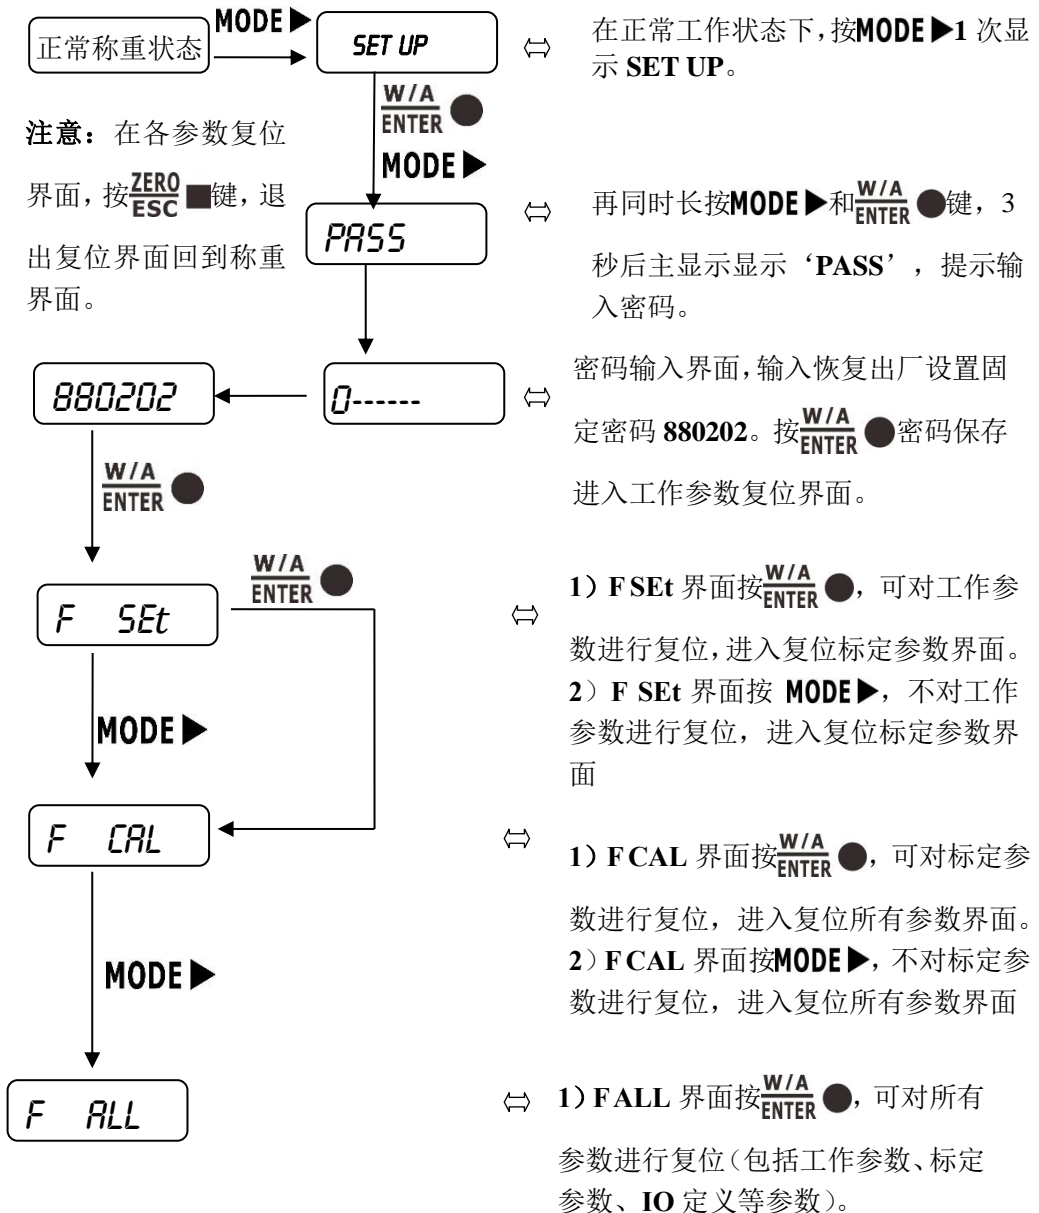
正常称重状态 MODE▶ SET UP ⇔ 在正常工作状态下，按MODE▶1 次显示 SET UP。

$\frac{W/A}{ENTER}$ ●

MODE▶

注意：在各参数复位界面，按$\frac{ZERO}{ESC}$■键，退出复位界面回到称重界面。

PASS ⇔ 再同时长按MODE▶和$\frac{W/A}{ENTER}$ ●键，3 秒后主显示显示‘PASS’，提示输入密码。

880202

0------ ⇔ 密码输入界面，输入恢复出厂设置固定密码 880202。按$\frac{W/A}{ENTER}$ ●密码保存进入工作参数复位界面。

$\frac{W/A}{ENTER}$ ●

F SEt

$\frac{W/A}{ENTER}$ ●

⇔ 1）F SEt 界面按$\frac{W/A}{ENTER}$ ●，可对工作参数进行复位，进入复位标定参数界面。
2）F SEt 界面按 MODE▶，不对工作参数进行复位，进入复位标定参数界面

MODE▶

F CAL ⇔ 1）F CAL 界面按$\frac{W/A}{ENTER}$ ●，可对标定参数进行复位，进入复位所有参数界面。
2）F CAL 界面按MODE▶，不对标定参数进行复位，进入复位所有参数界面

MODE▶

F ALL ⇔ 1）F ALL 界面按$\frac{W/A}{ENTER}$ ●，可对所有参数进行复位（包括工作参数、标定参数、IO 定义等参数）。